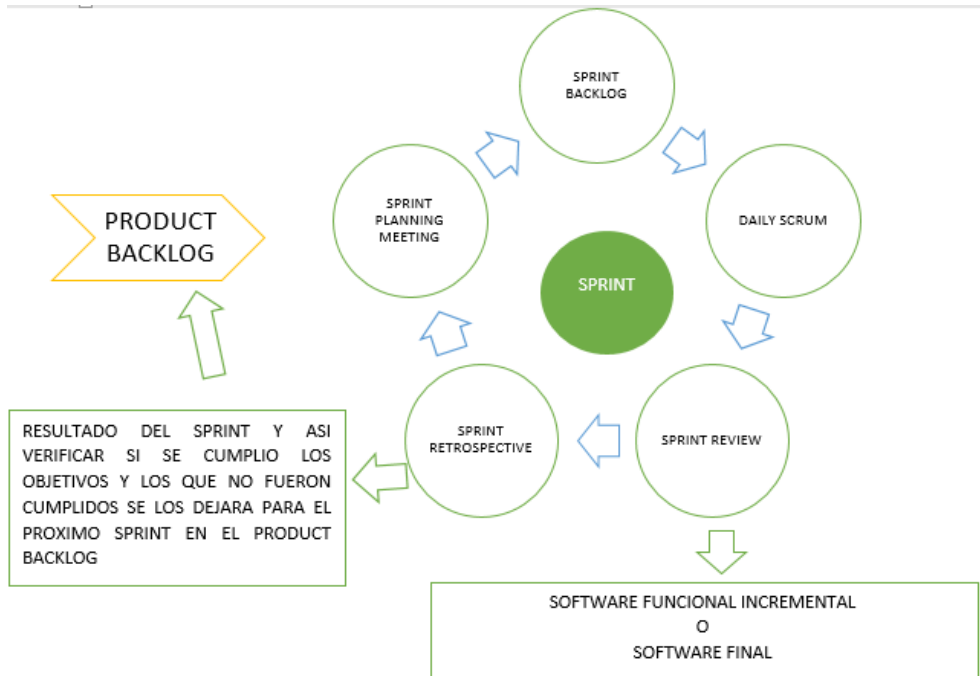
PRODUCT BACKLOG

SPRINT BACKLOG

SPRINT PLANNING MEETING

DAILY SCRUM

SPRINT

SPRINT RETROSPECTIVE

SPRINT REVIEW

RESULTADO DEL SPRINT Y ASI VERIFICAR SI SE CUMPLIO LOS OBJETIVOS Y LOS QUE NO FUERON CUMPLIDOS SE LOS DEJARA PARA EL PROXIMO SPRINT EN EL PRODUCT BACKLOG

SOFTWARE FUNCIONAL INCREMENTAL
O
SOFTWARE FINAL